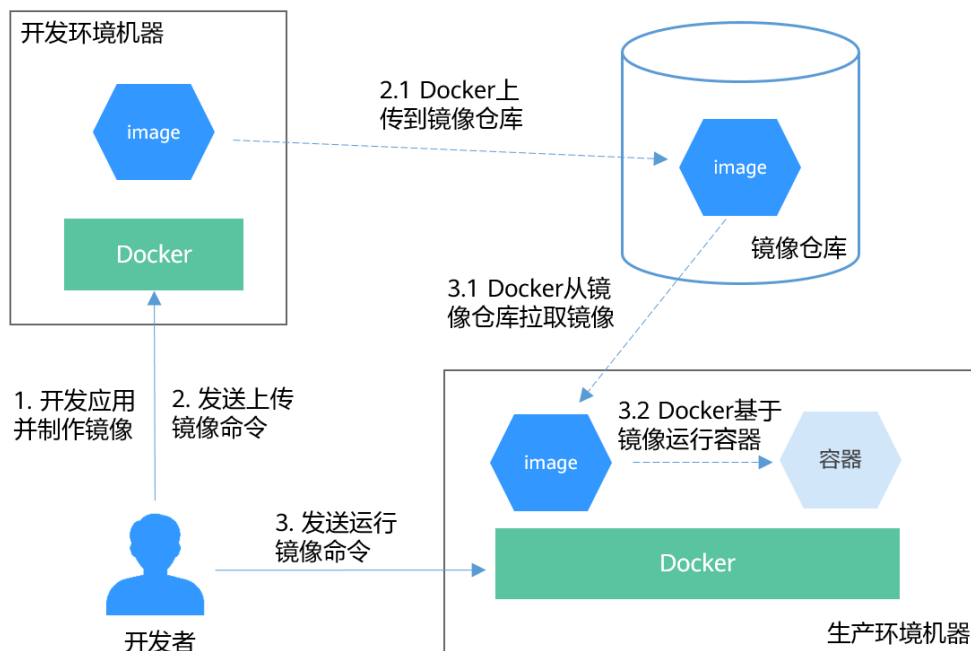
开发环境机器

image

Docker

2.1 Docker上传到镜像仓库

image

镜像仓库

3.1 Docker从镜像仓库拉取镜像

1. 开发应用并制作镜像

2. 发送上传镜像命令

image

3.2 Docker基于镜像运行容器

容器

3. 发送运行镜像命令

Docker

开发者

生产环境机器